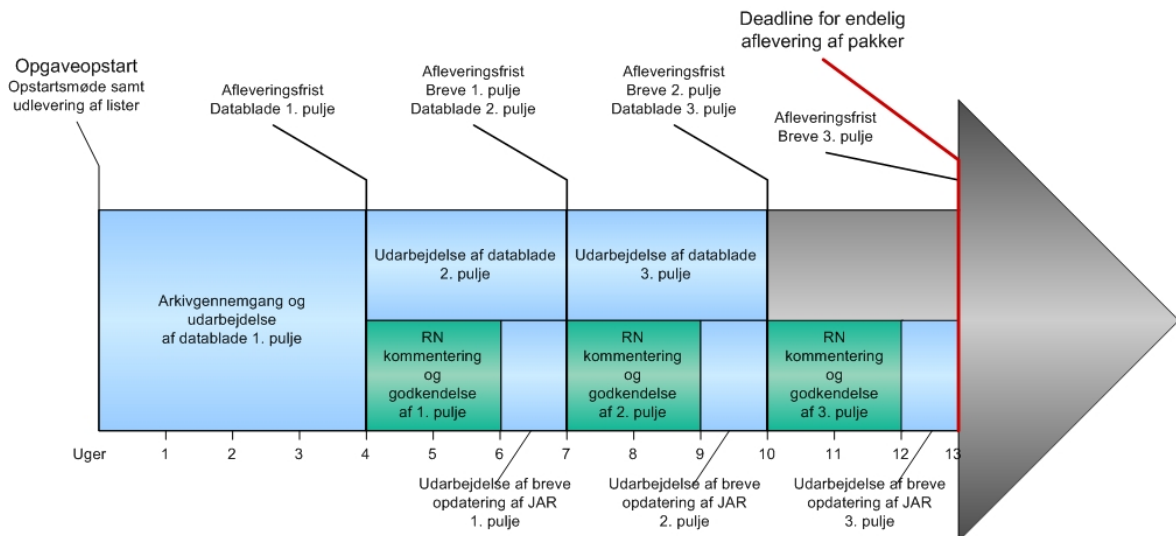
Deadline for endelig aflevering af pakker

Opgaveopstart
Opstartsmøde samt udlevering af lister

Afleveringsfrist
Datablade 1. pulje

Afleveringsfrist
Breve 1. pulje
Datablade 2. pulje

Afleveringsfrist
Breve 2. pulje
Datablade 3. pulje

Afleveringsfrist
Breve 3. pulje

Arkivgennemgang og udarbejdelse af datablade 1. pulje

Udarbejdelse af datablade 2. pulje

Udarbejdelse af datablade 3. pulje

RN kommentering og godkendelse af 1. pulje

RN kommentering og godkendelse af 2. pulje

RN kommentering og godkendelse af 3. pulje

Uger 1 2 3 4 5 6 7 8 9 10 11 12 13

Udarbejdelse af breve opdatering af JAR 1. pulje

Udarbejdelse af breve opdatering af JAR 2. pulje

Udarbejdelse af breve opdatering af JAR 3. pulje